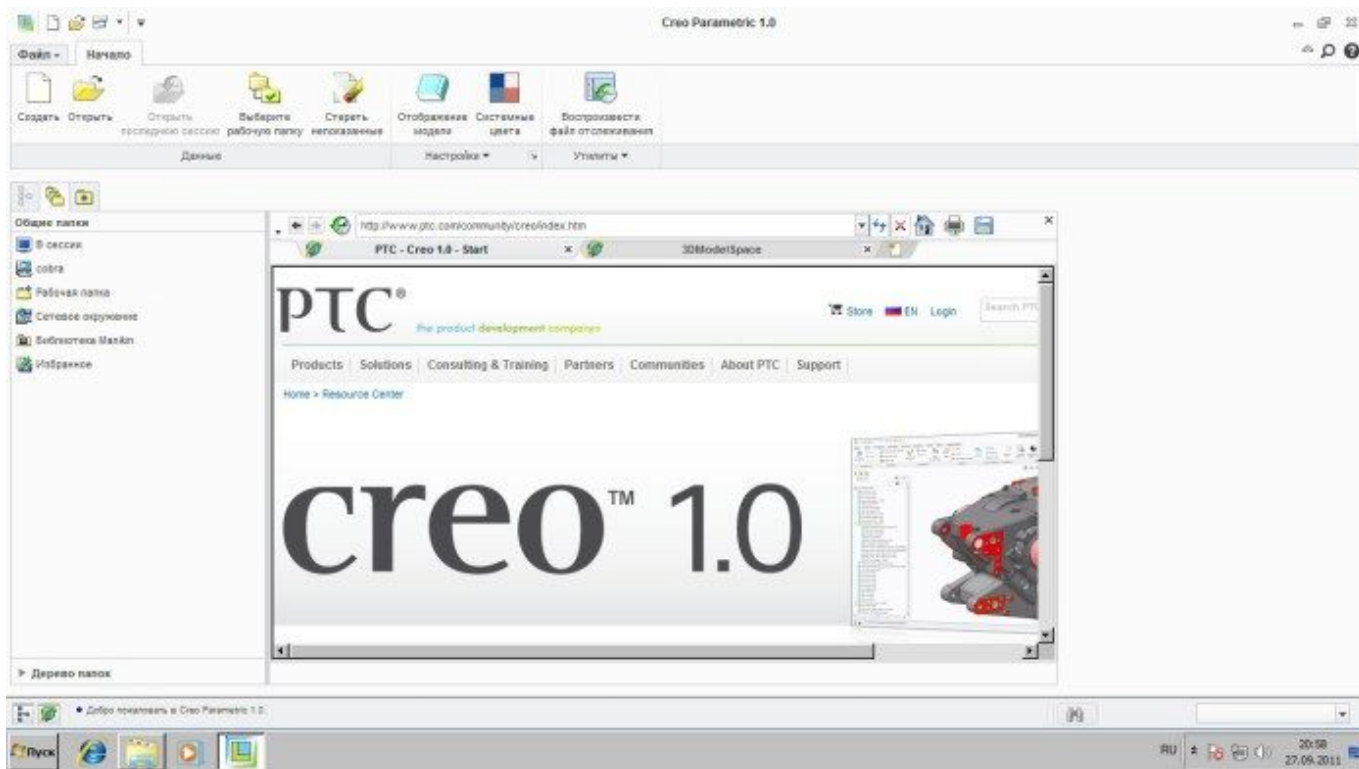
Creo Parametric 1.0

Файл ▾ Начало

Создать Открыть Открыть последнюю сессию Выберите рабочую папку Стереть непоказанные Отображение модели Системные цвета Воспроизвести файл отслеживания

Данные Настройка ▾ Утилиты ▾

Общие папки
В сессии
cobra
Рабочая папка
Сетевое окружение
Библиотека Manikin
Избранное

http://www.ptc.com/community/creo/index.htm

PTC - Creo 1.0 - Start ×
3DModelSpace ×

PTC®
the product development company

Store EN Login Search PTC

Products | Solutions | Consulting & Training | Partners | Communities | About PTC | Support

Home > Resource Center

creo™ 1.0

▸ Дерево папок

• Добро пожаловать в Creo Parametric 1.0.

Пуск

RU 20:58 27.09.2011